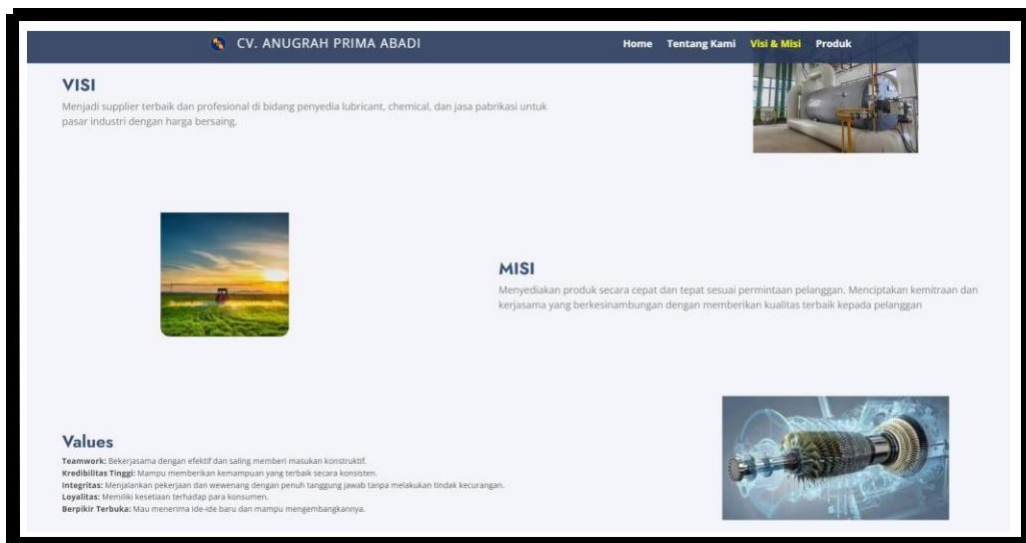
CV. ANUGRAH PRIMA ABADI

Home Tentang Kami Visi & Misi Produk

VISI

Menjadi supplier terbaik dan profesional di bidang penyedia lubricant, chemical, dan jasa pabrikasi untuk pasar industri dengan harga bersaing.

MISI

Menyediakan produk secara cepat dan tepat sesuai permintaan pelanggan. Menciptakan kemitraan dan kerjasama yang berkesinambungan dengan memberikan kualitas terbaik kepada pelanggan

Values

Teamwork: Bekerjasama dengan efektif dan saling memberi masukan konstruktif.
Kredibilitas Tinggi: Mampu memberikan kemampuan yang terbaik secara konsisten.
Integritas: Menjalankan pekerjaan dan wewenang dengan penuh tanggung jawab tanpa melakukan tindak kecurangan.
Loyalitas: Memiliki kesetiaan terhadap para konsumen.
Berpikir Terbuka: Mau menerima ide-ide baru dan mampu mengembangkannya.